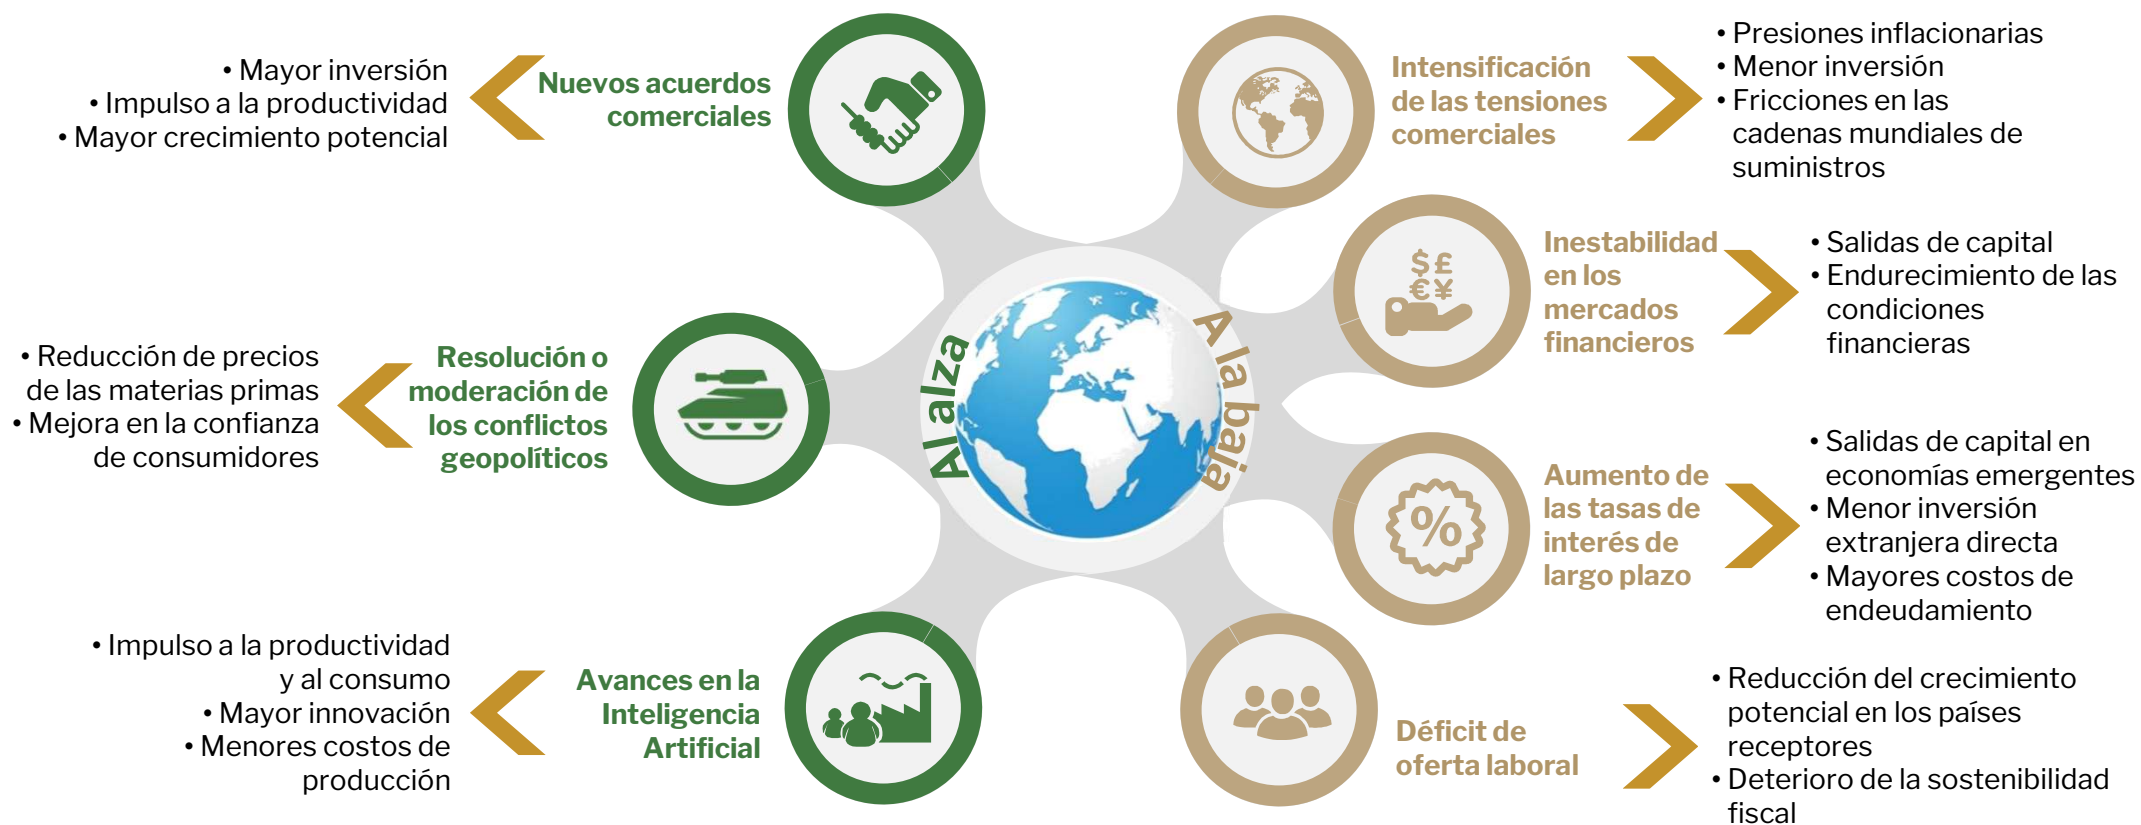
• Mayor inversión
• Impulso a la productividad
• Mayor crecimiento potencial

Nuevos acuerdos comerciales

Intensificación de las tensiones comerciales

• Presiones inflacionarias
• Menor inversión
• Fricciones en las cadenas mundiales de suministros

Inestabilidad en los mercados financieros

$ £
€ ¥

• Salidas de capital
• Endurecimiento de las condiciones financieras

• Reducción de precios de las materias primas
• Mejora en la confianza de consumidores

Resolución o moderación de los conflictos geopolíticos

Al alza

A la baja

Aumento de las tasas de interés de largo plazo

%

• Salidas de capital en economías emergentes
• Menor inversión extranjera directa
• Mayores costos de endeudamiento

• Impulso a la productividad y al consumo
• Mayor innovación
• Menores costos de producción

Avances en la Inteligencia Artificial

Déficit de oferta laboral

• Reducción del crecimiento potencial en los países receptores
• Deterioro de la sostenibilidad fiscal